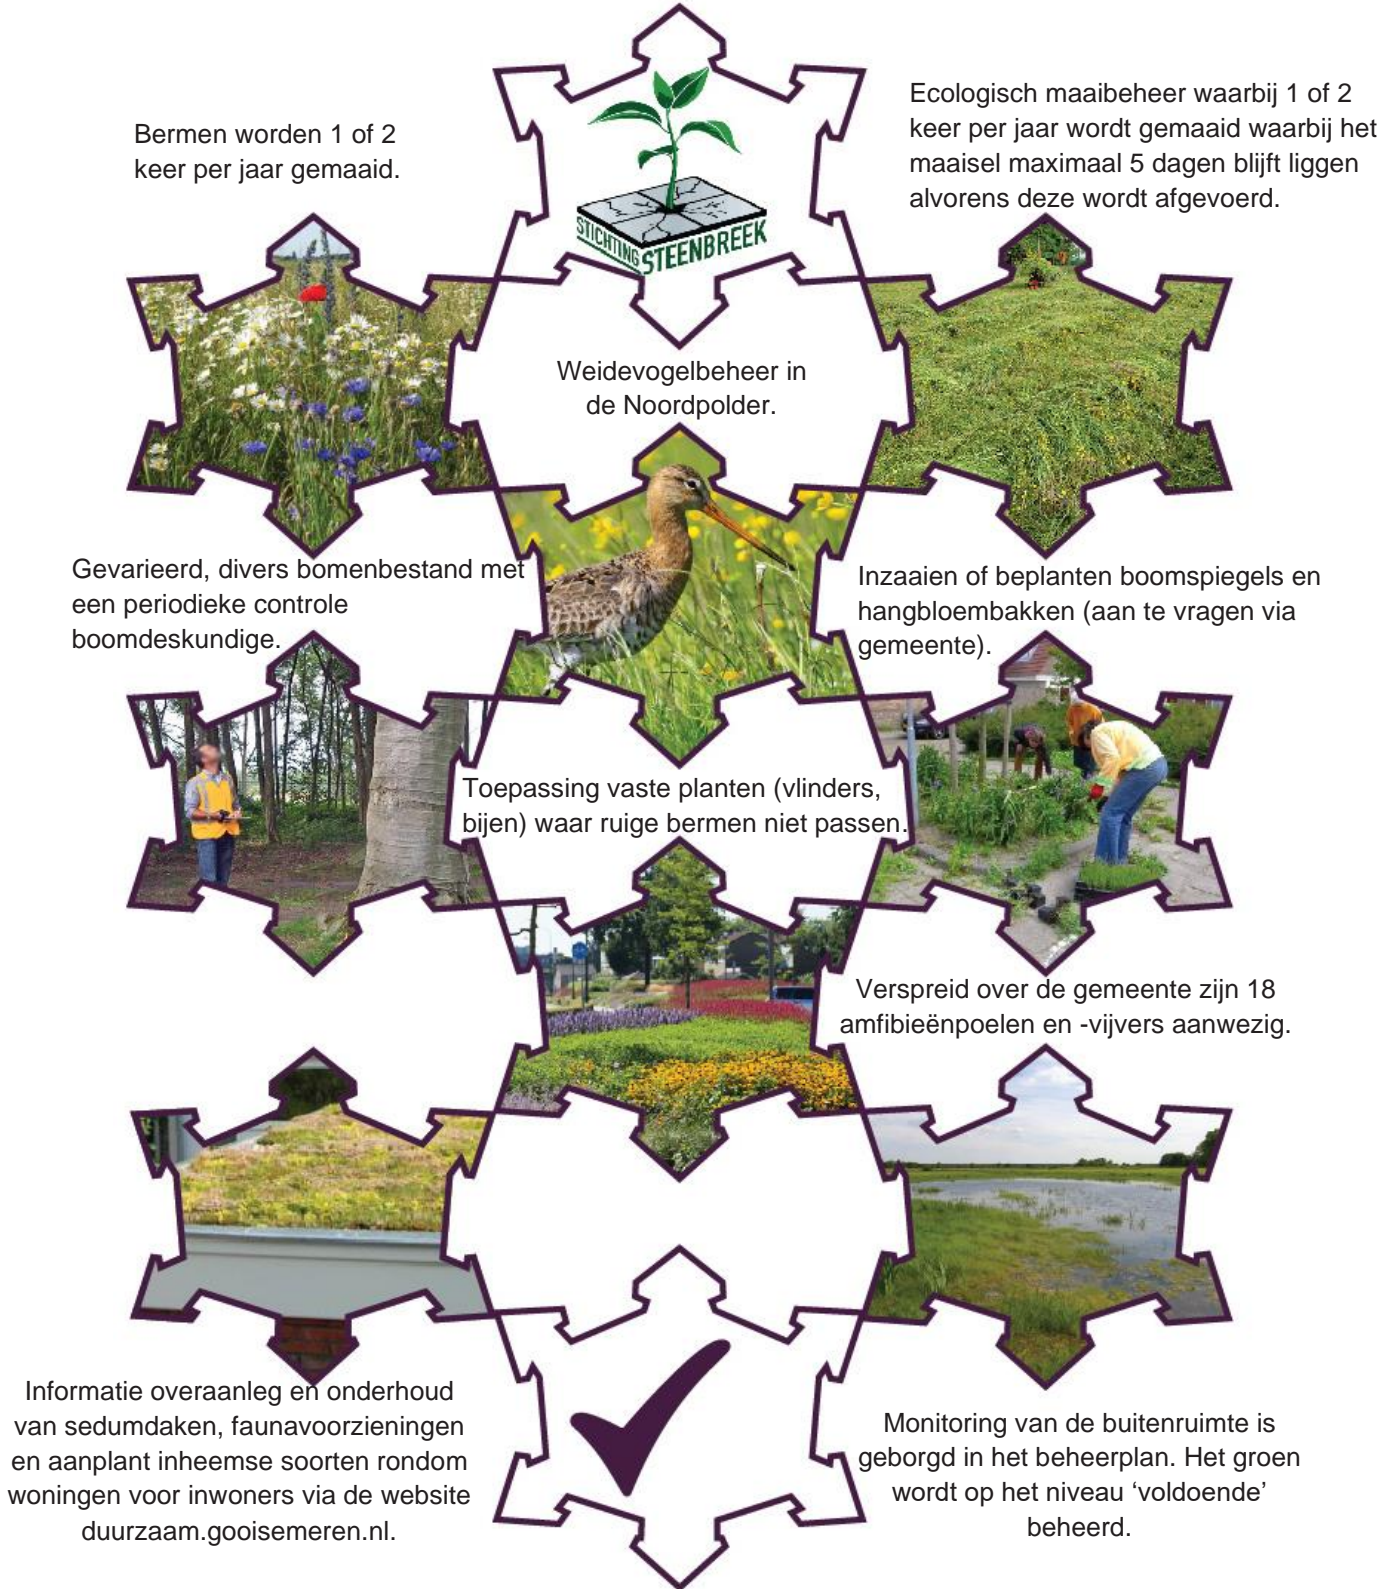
Bermen worden 1 of 2 keer per jaar gemaaid.

STICHTING STEENBREEK

Ecologisch maaibeheer waarbij 1 of 2 keer per jaar wordt gemaaid waarbij het maaisel maximaal 5 dagen blijft liggen alvorens deze wordt afgevoerd.

Weidevogelbeheer in de Noordpolder.

Gevarieerd, divers bomenbestand met een periodieke controle boomdeskundige.

Inzaaien of beplanten boomspiegels en hangbloembakken (aan te vragen via gemeente).

Toepassing vaste planten (vlinders, bijen) waar ruige bermen niet passen.

Verspreid over de gemeente zijn 18 amfibieënpoelen en -vijvers aanwezig.

Informatie overaanleg en onderhoud van sedumdaken, faunavoorzieningen en aanplant inheemse soorten rondom woningen voor inwoners via de website duurzaam.gooisemeren.nl.

Monitoring van de buitenruimte is geborgd in het beheerplan. Het groen wordt op het niveau ‘voldoende’ beheerd.